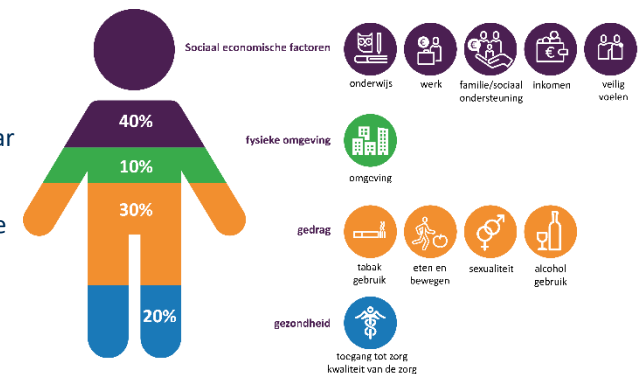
ar

e

40%

10%

30%

20%

Sociaal economische factoren

onderwijs

werk

familie/sociaal ondersteuning

inkomen

veilig voelen

fysieke omgeving

omgeving

gedrag

tabak gebruik

eten en bewegen

sexualiteit

alcohol gebruik

gezondheid

toegang tot zorg kwaliteit van de zorg